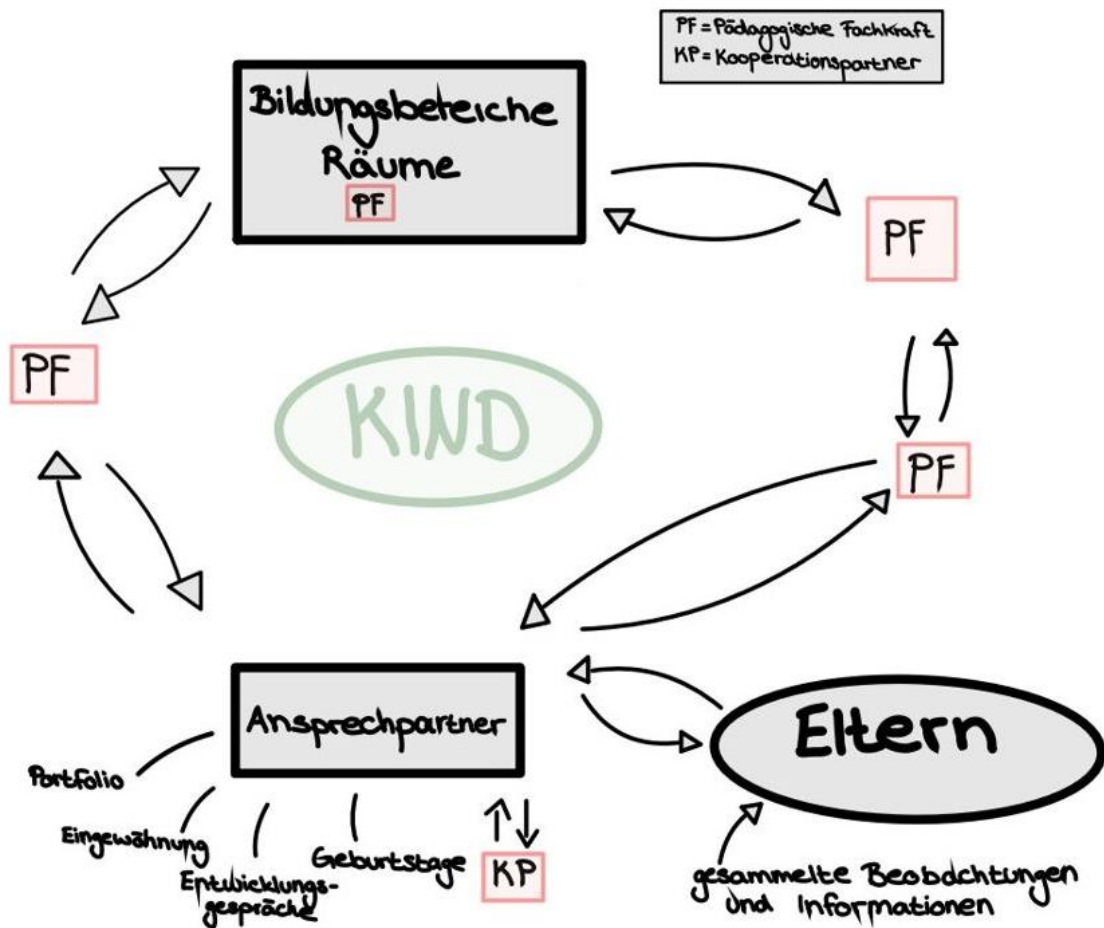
PF = Pädagogische Fachkraft
KP = Kooperationspartner

Bildungsbereiche Räume
PF

PF

PF

KIND

PF

Ansprechpartner

Eltern

Portfolio

Eingewöhnung

Entwicklungsgespräche

Geburtstage

KP

gesammelte Beobachtungen und Informationen